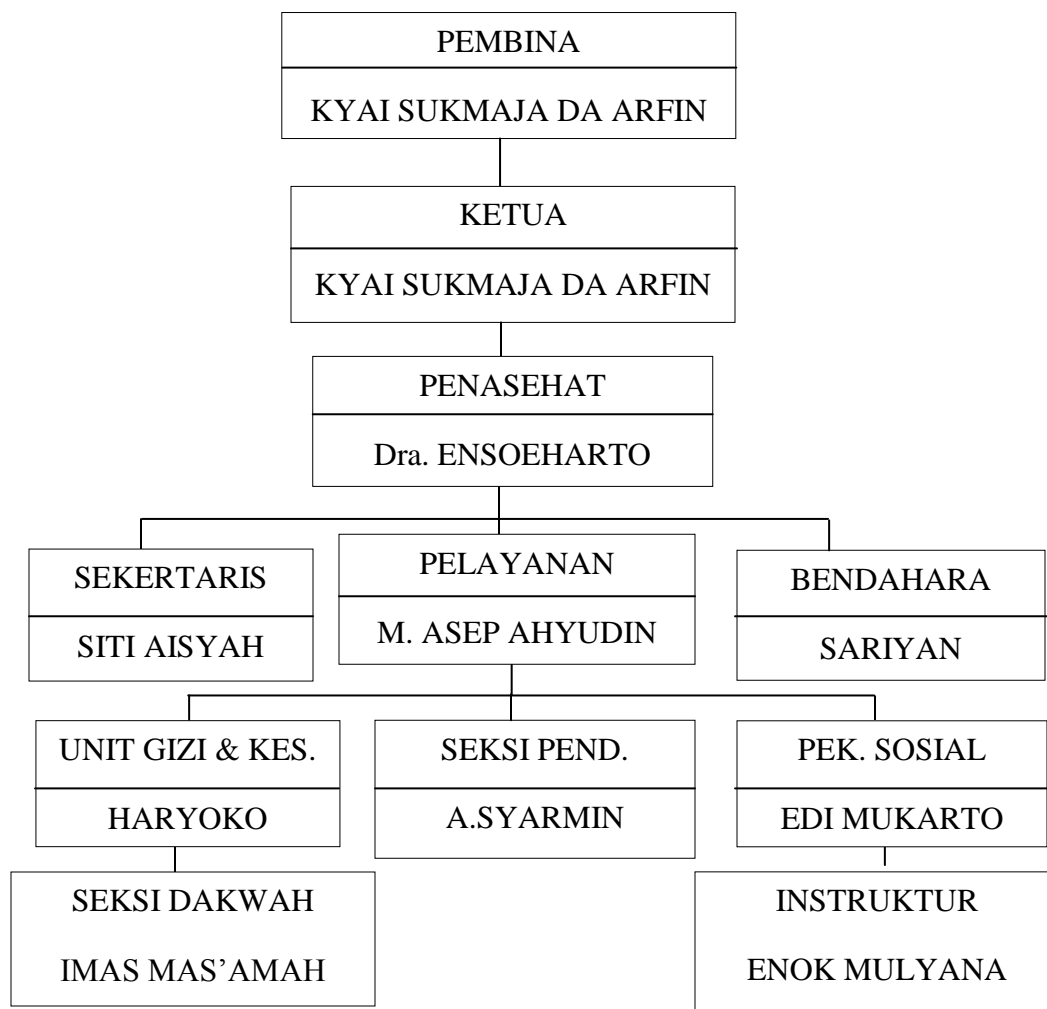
PEMBINA

KYAI SUKMAJA DA ARFIN

KETUA

KYAI SUKMAJA DA ARFIN

PENASEHAT

Dra. ENSOEHARTO

SEKERTARIS

SITI AISYAH

PELAYANAN

M. ASEP AHYUDIN

BENDAHARA

SARIYAN

UNIT GIZI & KES.

HARYOKO

SEKSI PEND.

A.SYARMIN

PEK. SOSIAL

EDI MUKARTO

SEKSI DAKWAH

IMAS MAS'AMAH

INSTRUKTUR

ENOK MULYANA